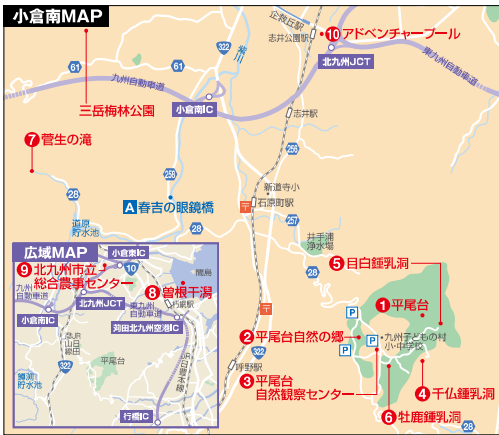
小倉南MAP

企救丘駅

志井公園駅

10 アドベンチャープール

東九州自動車道

北九州JCT

61

紫川

九州自動車道

61

三岳梅林公園

小倉南IC

志井駅

7 菅生の滝

258

新道寺小

A 春吉の眼鏡橋

石原町駅

28

道原貯水池

井手浦浄水場

28

広域MAP

小倉東IC

9 北九州市立総合農事センター

九州自動車道

北九州JCT

8 曽根干潟

小倉南IC

苅田北九州空港IC

5 目白鍾乳洞

1 平尾台

2 平尾台自然の郷

九州子どもの村小・中学校

P

P

P

322

呼野駅

3 平尾台自然観察センター

平尾台

4 千仏鍾乳洞

28

行橋IC

6 牡鹿鍾乳洞

322

28